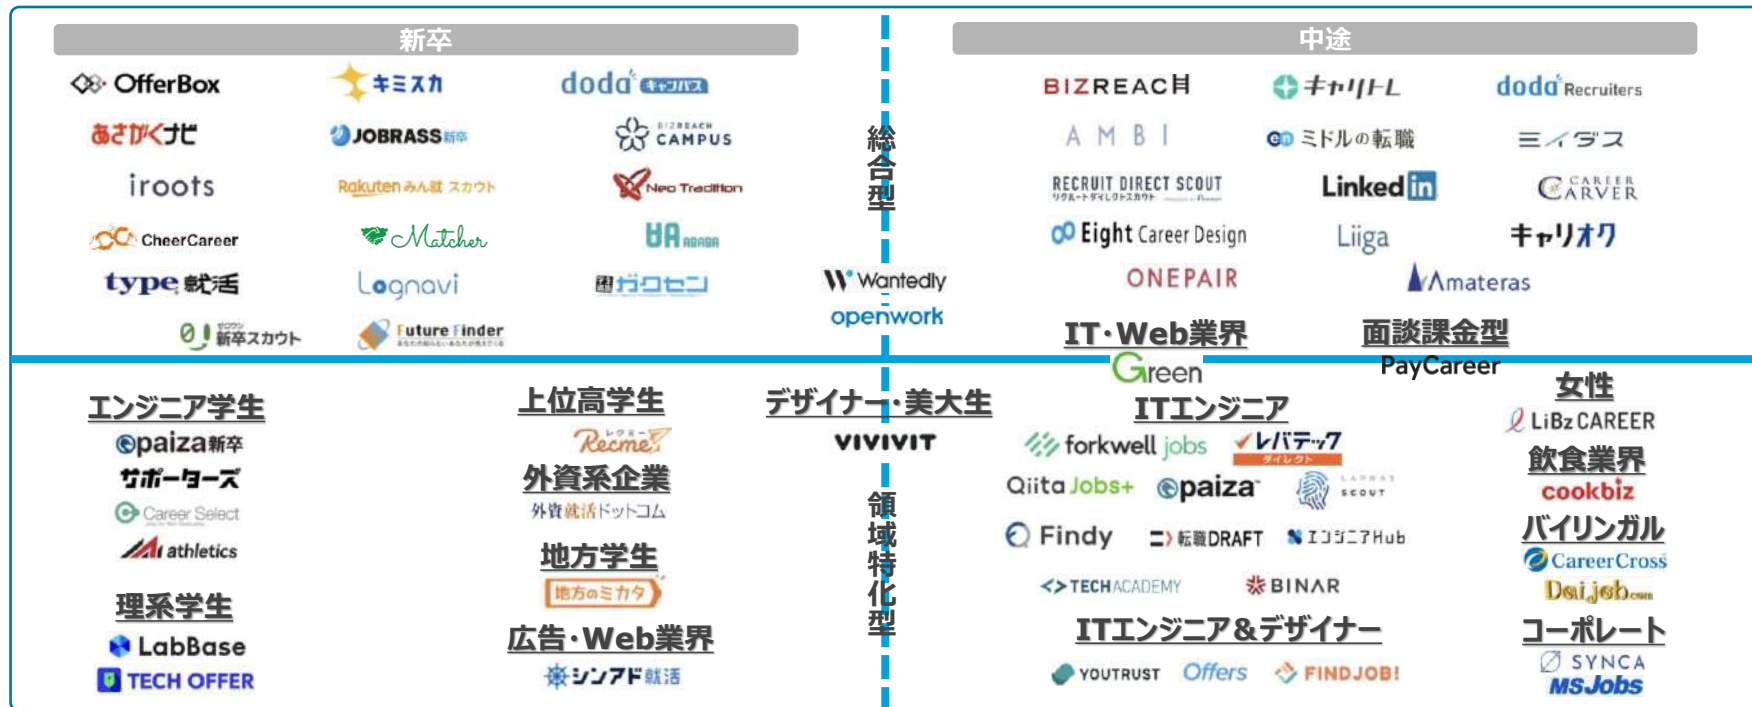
新卒

OfferBox
キミスカ
doda キャンパス
あさがくナビ
JOBRASS新卒
BIZREACH CAMPUS
iroots
Rakuten みん就 スカウト
Neo Tradition
CheerCareer
Matcher
ABABA
type就活
Lognavi
ガクセン
ゼロワン新卒スカウト
Future Finder

中途

BIZREACH
キャリトレ
doda Recruiters
AMBI
ミドルの転職
ミイダス
RECRUIT DIRECT SCOUT
LinkedIn
CAREER CARVER
Eight Career Design
Liiga
キャリオク
ONEPAIR
Amateras

総合型

Wantedly
openwork

IT・Web業界
Green

面談課金型
PayCareer

エンジニア学生
paiza新卒
サポーターズ
Career Select
athletics

理系学生
LabBase
TECH OFFER

上位高学生
Recme

外資系企業
外資就活ドットコム

地方学生
地方のミカタ

広告・Web業界
シンアド就活

デザイナー・美大生
VIVIVIT

領域特化型

ITエンジニア
forkwell jobs
レバテック ダイレクト
Qiita Jobs+
paiza
LAPRAS SCOUT
Findy
転職DRAFT
エンジニアHub
TECHACADEMY
BINAR

ITエンジニア＆デザイナー
YOUTRUST
Offers
FINDJOB!

女性
LiBz CAREER

飲食業界
cookbiz

バイリンガル
CareerCross
Daijob.com

コーポレート
SYNCA
MS Jobs